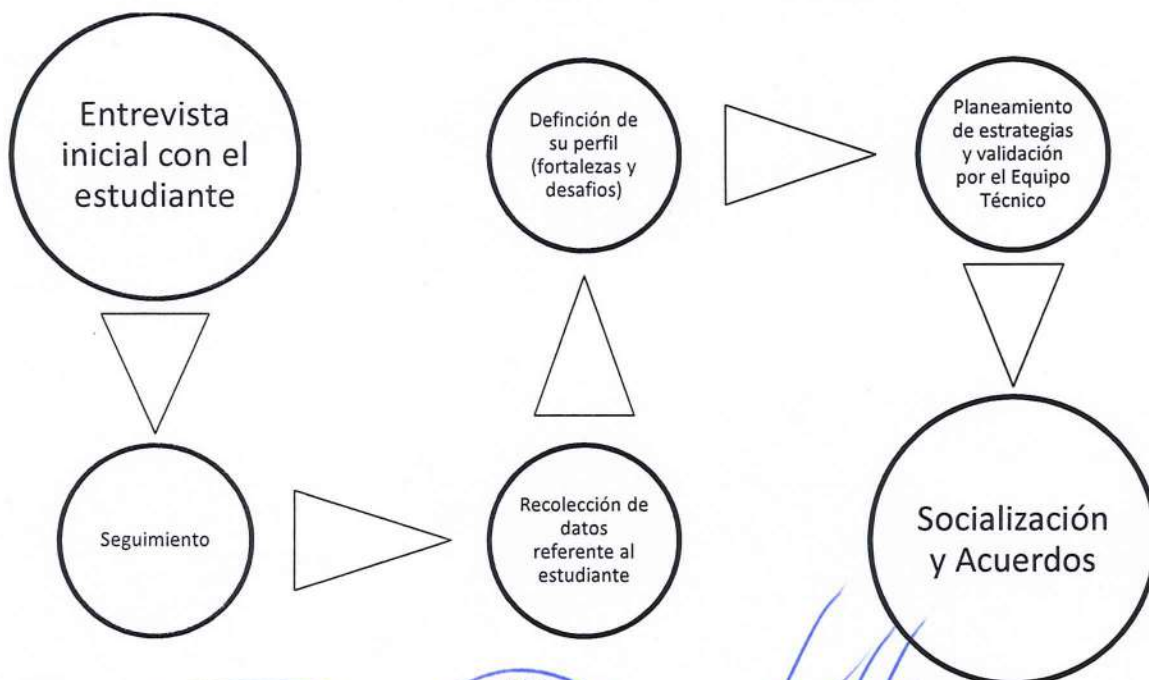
Entrevista inicial con el estudiante

Seguimiento

Recolección de datos referente al estudiante

Defnición de su perfil (fortalezas y desafios)

Planeamiento de estrategias y validación por el Equipo Técnico

Socialización y Acuerdos